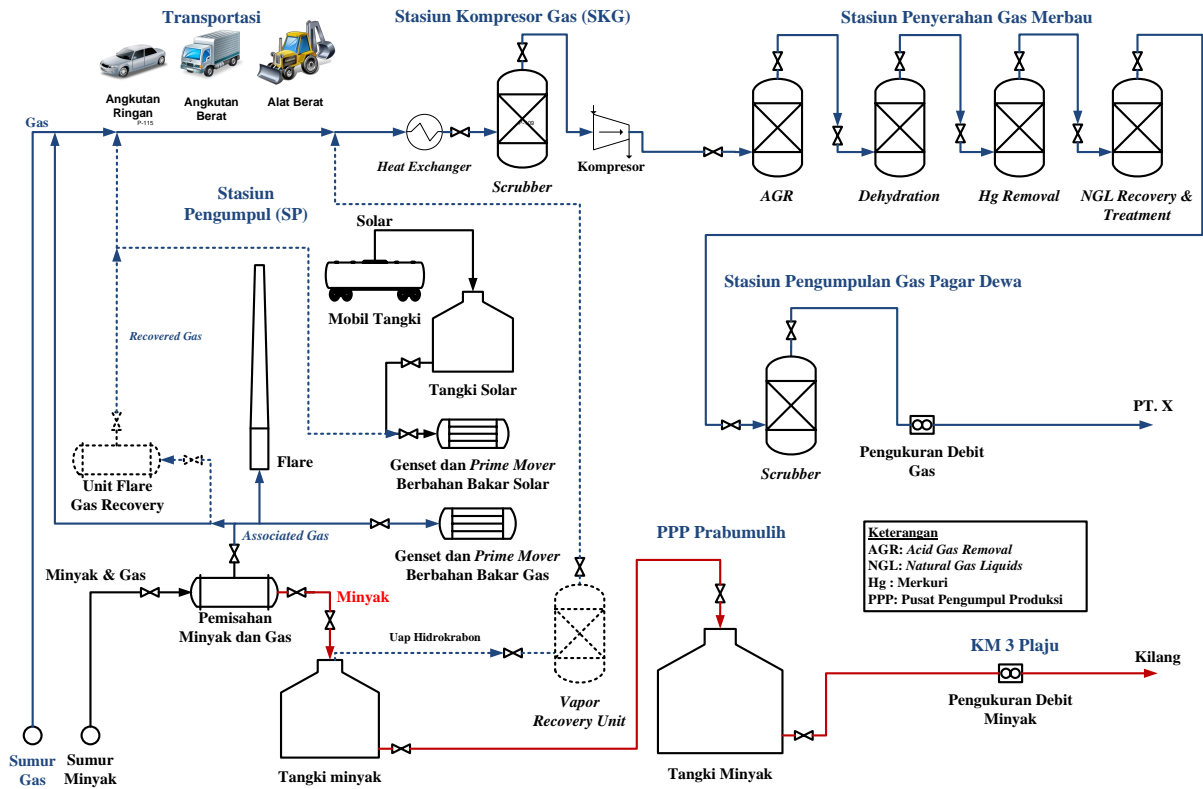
Transportasi

Angkutan Ringan

P-115

Angkutan Berat

Alat Berat

Stasiun Kompresor Gas (SKG)

Stasiun Penyerahan Gas Merbau

Gas

Heat Exchanger

Scrubber

Kompresor

AGR

Dehydration

Hg Removal

NGL Recovery & Treatment

Stasiun Pengumpul (SP)

Solar

Mobil Tangki

Tangki Solar

Stasiun Pengumpulan Gas Pagar Dewa

Recovered Gas

PT. X

Flare

Genset dan Prime Mover Berbahan Bakar Solar

Scrubber

Pengukuran Debit Gas

Unit Flare Gas Recovery

Associated Gas

Genset dan Prime Mover Berbahan Bakar Gas

PPP Prabumulih

Keterangan
AGR: Acid Gas Removal
NGL: Natural Gas Liquids
Hg : Merkuri
PPP: Pusat Pengumpul Produksi

Minyak & Gas

Pemisahan Minyak dan Gas

Minyak

Uap Hidrokrabon

KM 3 Plaju

Kilang

Pengukuran Debit Minyak

Vapor Recovery Unit

Sumur Gas

Sumur Minyak

Tangki minyak

Tangki Minyak